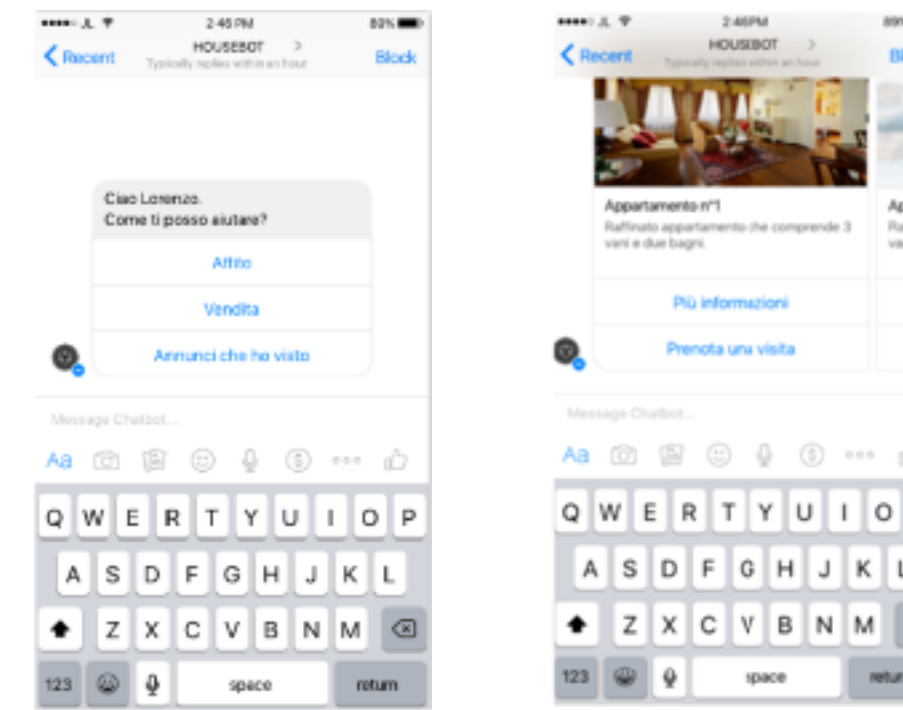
2:46 PM 89%

Recent HOUSEBOT > Typically replies within an hour Block

Ciao Lorenzo. Come ti posso aiutare?

Affitto

Vendita

Annunci che ho visto

Message Chatbot...

Aa

Q W E R T Y U I O P
A S D F G H J K L
Z X C V B N M
123 space return

2:46 PM 89

Recent HOUSEBOT > Typically replies within an hour Bl

Appartamento n°1
Raffinato appartamento che comprende 3 vani e due bagni.

Ap
Ra
va

Più informazioni

Prenota una visita

Message Chatbot...

Aa

Q W E R T Y U I O
A S D F G H J K L
Z X C V B N M
123 space retur